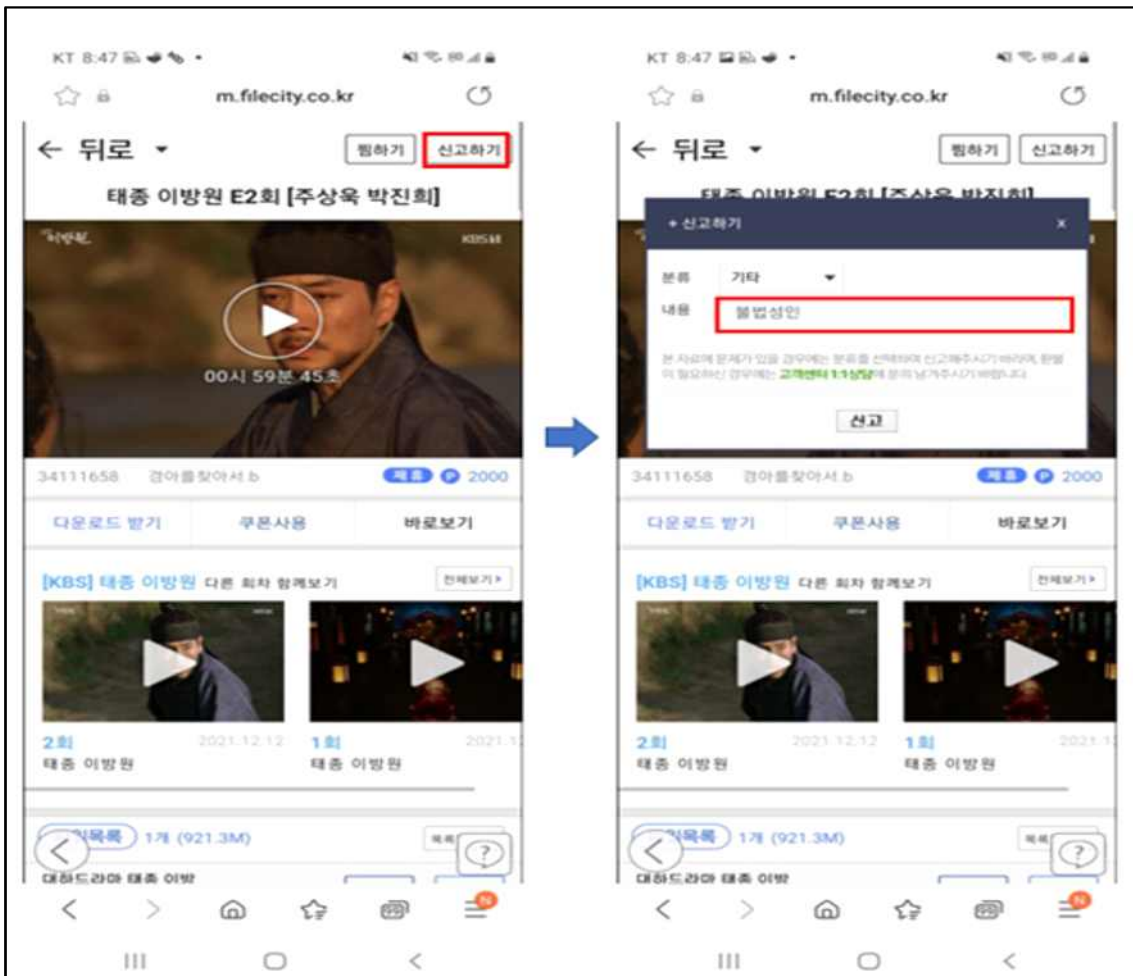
KT 8:47

m.filecity.co.kr

← 뒤로

찜하기 신고하기

태종 이방원 E2회 [주상욱 박진희]

KBS

00시 59분 45초

34111658 경아를찾아서.b

제휴 2000

다운로드 받기 쿠폰사용 바로보기

[KBS] 태종 이방원 다른 회차 함께보기

전체보기

2회 2021.12.12 1회 2021.1

태종 이방원 태종 이방원

파일목록 1개 (921.3M)

목록

대하드라마 태종 이방

KT 8:47

m.filecity.co.kr

← 뒤로

찜하기 신고하기

태종 이방원 E2회 [주상욱 박진희]

+ 신고하기

x

분류 기타

내용 불법성인

본 자료에 문제가 있을 경우에는 분류를 선택하여 신고해주시기 바라며, 환불이 필요하신 경우에는 고객센터 1:1상담에 문의 남겨주시기 바랍니다

신고

34111658 경아를찾아서.b

제휴 2000

다운로드 받기 쿠폰사용 바로보기

[KBS] 태종 이방원 다른 회차 함께보기

전체보기

2회 2021.12.12 1회 2021.1

태종 이방원 태종 이방원

파일목록 1개 (921.3M)

목록

대하드라마 태종 이방